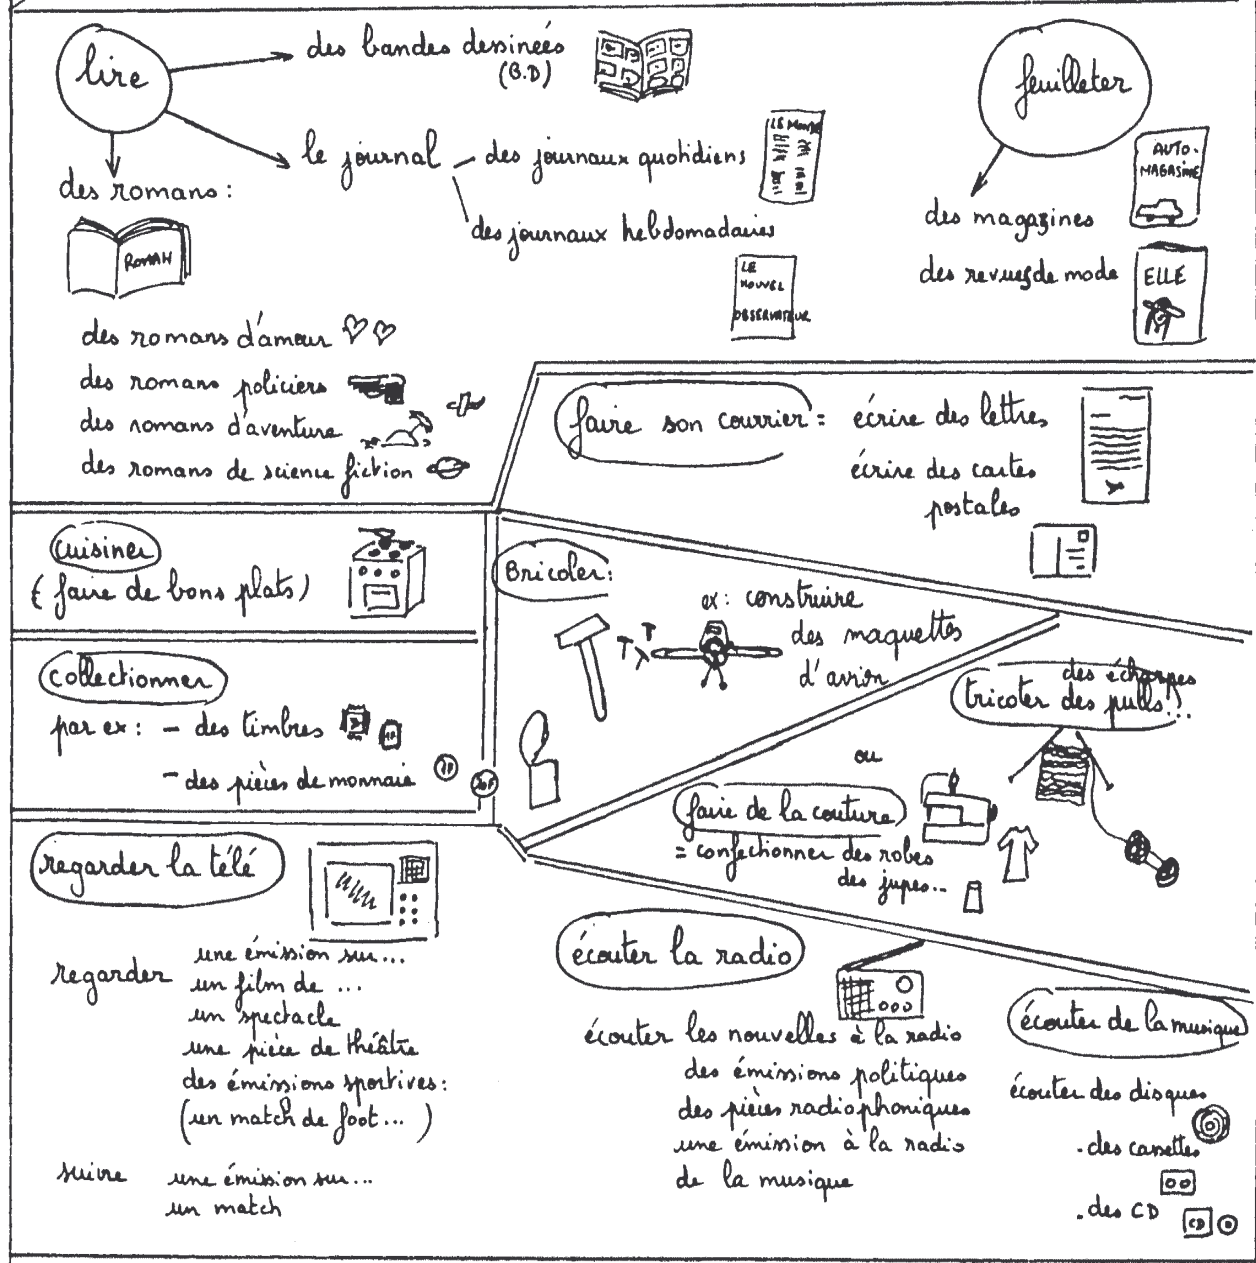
lire

des bandes desineés (B.D)

le journal – des journaux quotidiens

des journaux hebdomadaires

LE MONDE

LE NOUVEL OBSERVATEUR

des romans :

ROMAN

des romans d'amour
des romans policiers
des romans d'aventure
des romans de science fiction

feuilleter

des magazines

AUTO-MAGASINE

des revuesde mode

ELLE

faire son courrier : écrire des lettres
écrire des cartes postales

cuisiner
(faire de bons plats)

Bricoler :
ex : construire des maquettes d'avion

collectionner
par ex : – des timbres
– des pièces de monnaie

tricoter des pulls
des écharpes

ou

faire de la couture
= confectionner des robes
des jupes..

regarder la télé

regarder une émission sur...
un film de ...
un spectacle
une pièce de théâtre
des émissions sportives :
(un match de foot ... )

suivre une émission sur...
un match

écouter la radio

écouter les nouvelles à la radio
des émissions politiques
des pièces radiophoniques
une émission à la radio
de la musique

écouter de la musique

écouter des disques
. des cassettes
. des CD

CD